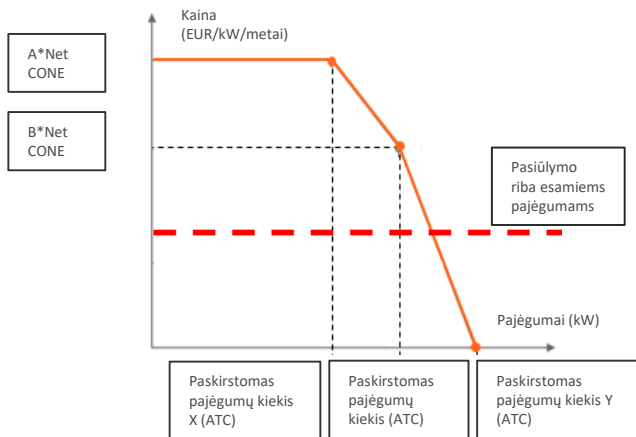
Kaina (EUR/kW/metai)

A*Net CONE

B*Net CONE

Pasiūlymo riba esamiems pajėgumams

Pajėgumai (kW)

Paskirstomas pajėgumų kiekis X (ATC)

Paskirstomas pajėgumų kiekis (ATC)

Paskirstomas pajėgumų kiekis Y (ATC)